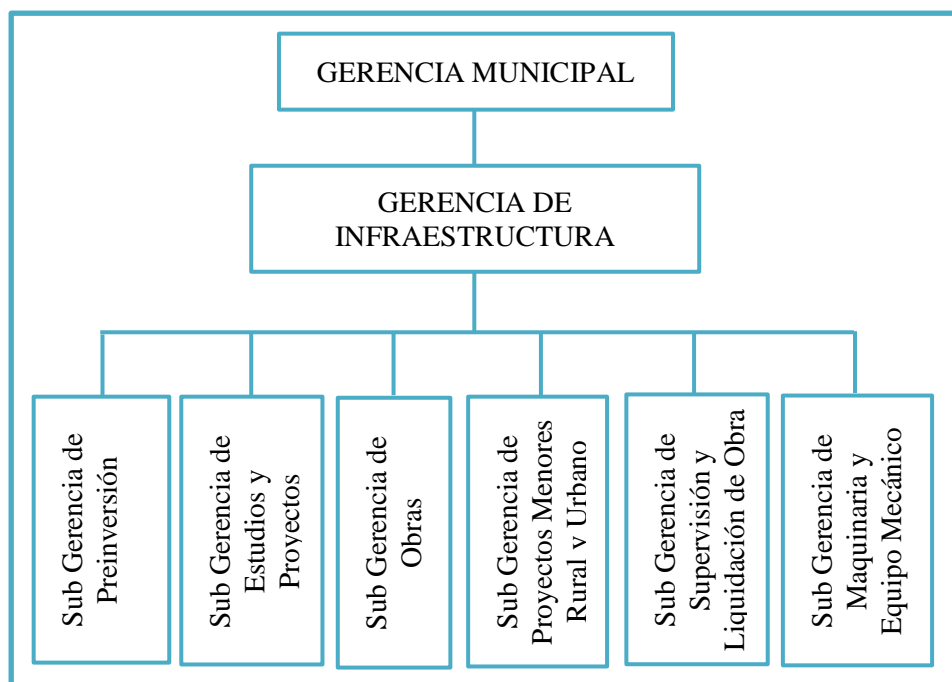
GERENCIA MUNICIPAL

GERENCIA DE INFRAESTRUCTURA

Sub Gerencia de Preinversión

Sub Gerencia de Estudios y Proyectos

Sub Gerencia de Obras

Sub Gerencia de Proyectos Menores Rural v Urbano

Sub Gerencia de Supervisión y Liquidación de Obra

Sub Gerencia de Maquinaria y Equipo Mecánico